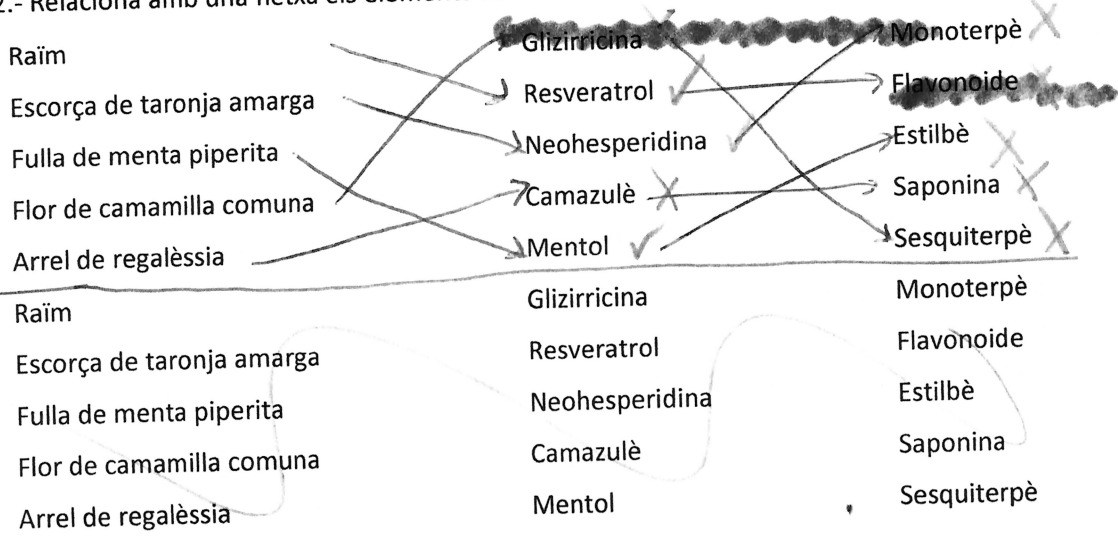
2.- Relaciona amb una fletxa els elements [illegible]

Raïm
Escorça de taronja amarga
Fulla de menta piperita
Flor de camamilla comuna
Arrel de regalèssia

Glizirricina
Resveratrol
Neohesperidina
Camazulè
Mentol

Monoterpè
Flavonoide
Estilbè
Saponina
Sesquiterpè

Raïm
Escorça de taronja amarga
Fulla de menta piperita
Flor de camamilla comuna
Arrel de regalèssia

Glizirricina
Resveratrol
Neohesperidina
Camazulè
Mentol

Monoterpè
Flavonoide
Estilbè
Saponina
Sesquiterpè